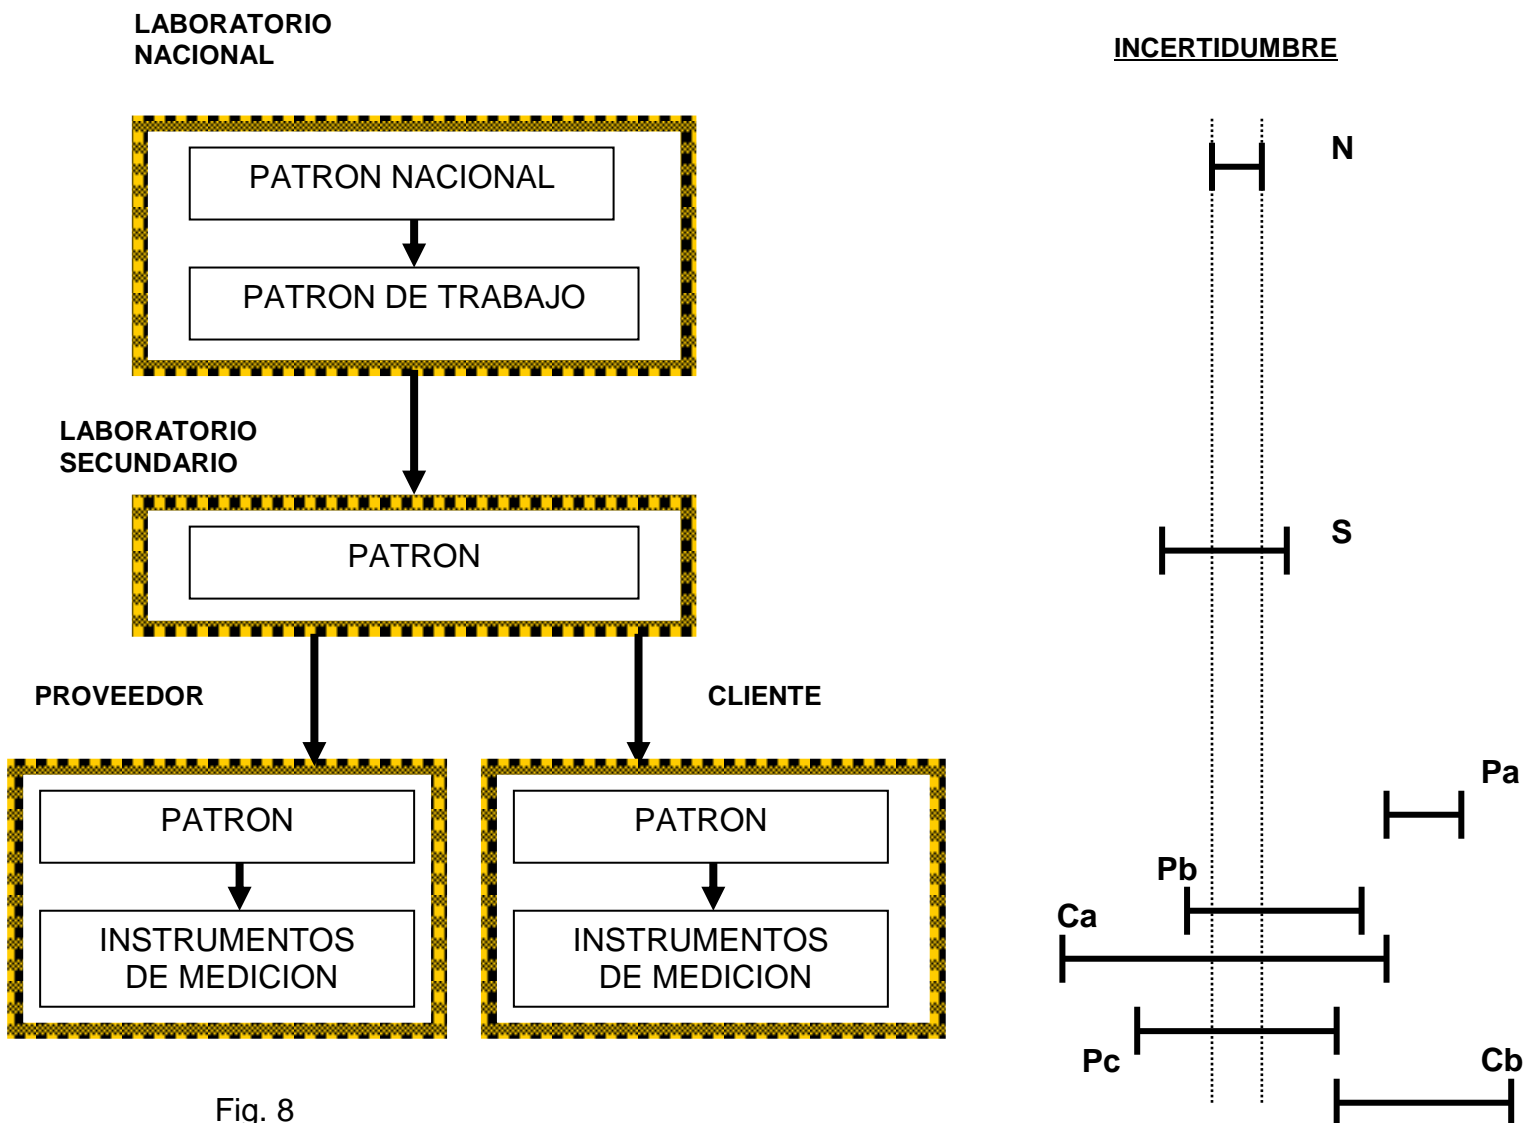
LABORATORIO NACIONAL

INCERTIDUMBRE

PATRON NACIONAL

PATRON DE TRABAJO

N

LABORATORIO SECUNDARIO

PATRON

S

PROVEEDOR

CLIENTE

PATRON

INSTRUMENTOS DE MEDICION

PATRON

INSTRUMENTOS DE MEDICION

Pa

Pb

Ca

Pc

Cb

Fig. 8